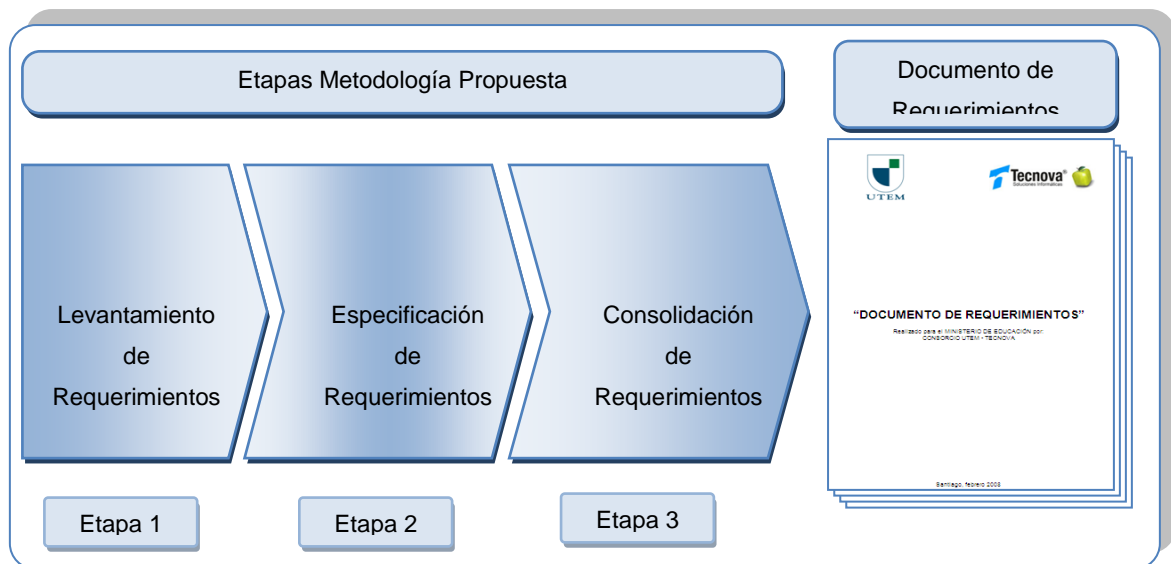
Etapas Metodología Propuesta

Documento de Requerimientos

UTEM

Tecnova
Soluciones Informáticas

"DOCUMENTO DE REQUERIMIENTOS"

Realizado para el MINISTERIO DE EDUCACIÓN por CONSORCIO UTEM - TECNOVA

Santiago, febrero 2008

Levantamiento de Requerimientos

Especificación de Requerimientos

Consolidación de Requerimientos

Etapa 1

Etapa 2

Etapa 3